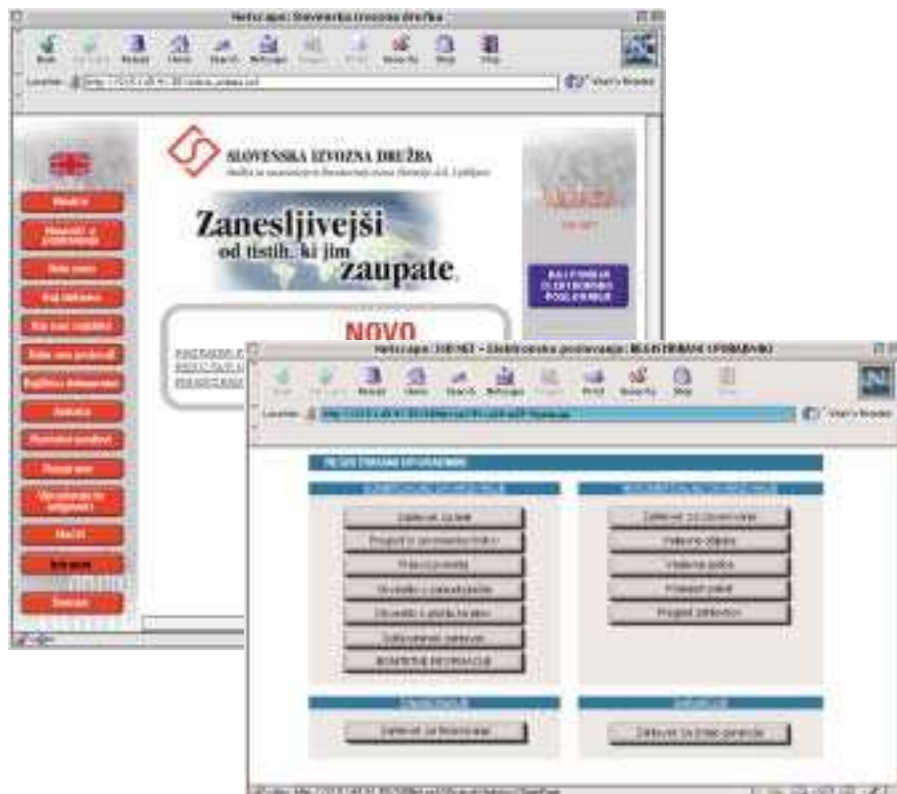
Netscape: Slovenska izvozna družba

Back Forward Reload Home Search Netscape Images Print Security Shop Stop

Location: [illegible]

What's Related

SLOVENSKA IZVOZNA DRUŽBA

Zanesljivejši od tistih, ki jim zaupate.

NOVO

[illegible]

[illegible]

Netscape: SID NET - Elektronsko poslovanje: REGISTRIRANI UPORABNIKI

Back Forward Reload Home Search Netscape Images Print Security Shop Stop

Location: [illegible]

What's Related

REGISTRIRANI UPORABNIKI

Zahtevek za limit
Prijava in sprememba limita
Prijava terjatev
Obvestilo o zamudi plačila
Obvestilo o plačilu terjatev
Zahtevek za izplačilo zavarovalnine
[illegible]

Zahtevek za zavarovanje
Prijava škode
Vloga za polico
Prijava posla
Prijava zahtevka

Zahtevek za financiranje

Zahtevek za izdajo garancije